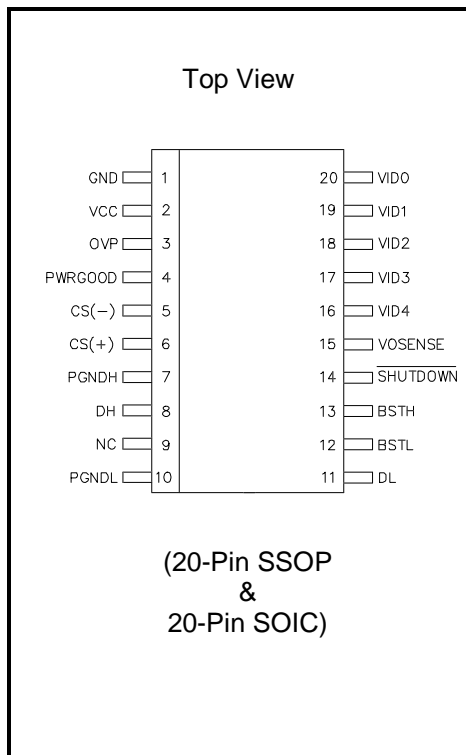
Top View

GND 1
VCC 2
OVP 3
PWRGOOD 4
CS(−) 5
CS(+) 6
PGNDH 7
DH 8
NC 9
PGNDL 10

20 VID0
19 VID1
18 VID2
17 VID3
16 VID4
15 VOSENSE
14 $\overline{\text{SHUTDOWN}}$
13 BSTH
12 BSTL
11 DL

(20-Pin SSOP
&
20-Pin SOIC)